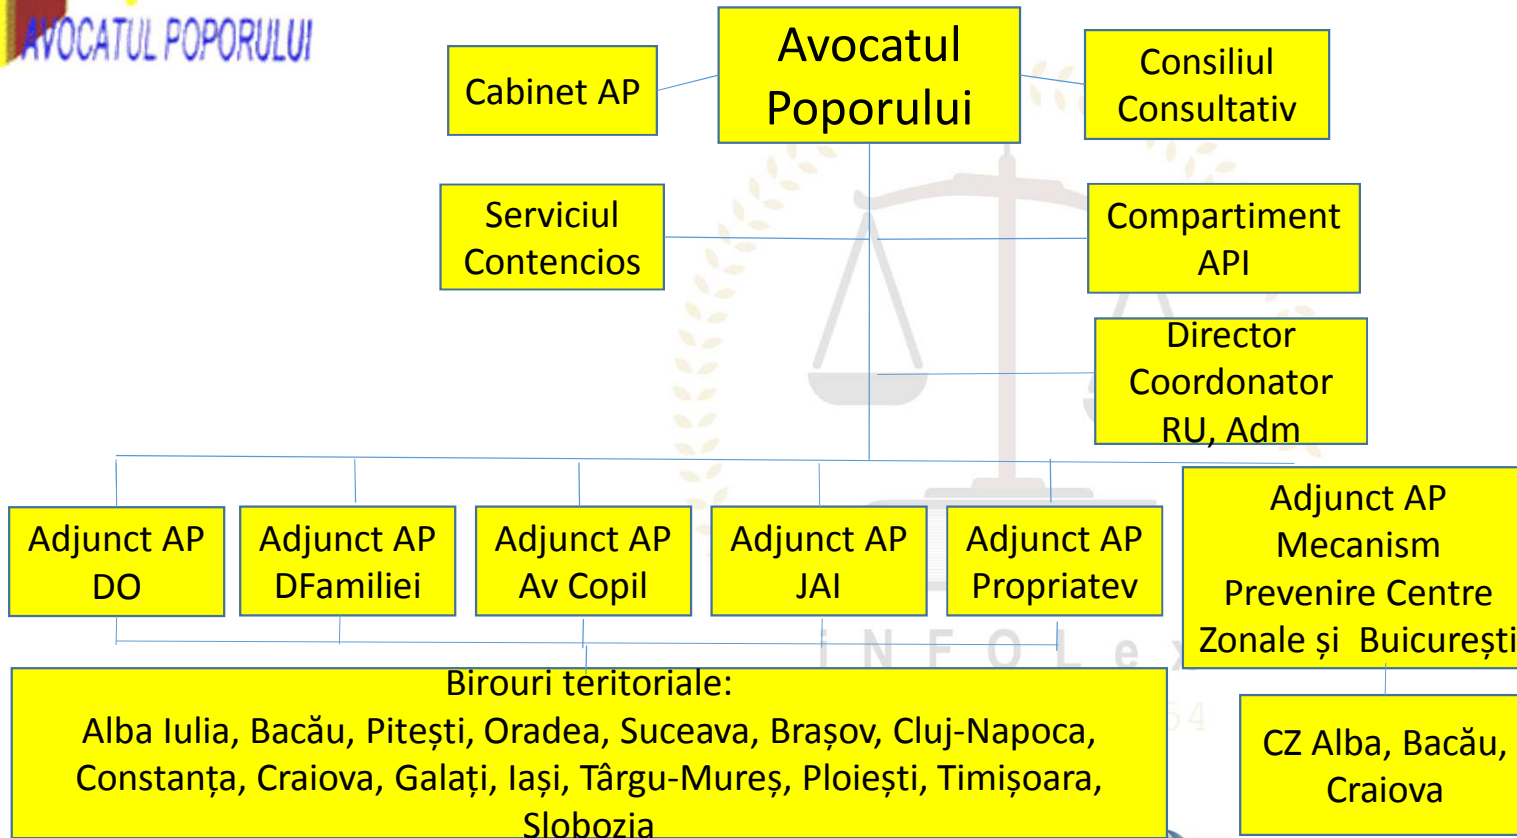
AVOCATUL POPORULUI

Cabinet AP

Avocatul Poporului

Consiliul Consultativ

Serviciul Contencios

Compartiment API

Director Coordonator RU, Adm

Adjunct AP DO

Adjunct AP DFamiliei

Adjunct AP Av Copil

Adjunct AP JAI

Adjunct AP Propriatev

Adjunct AP Mecanism Prevenire Centre Zonale și Buicurești

INFOLex

Birouri teritoriale:
Alba Iulia, Bacău, Pitești, Oradea, Suceava, Brașov, Cluj-Napoca, Constanța, Craiova, Galați, Iași, Târgu-Mureș, Ploiești, Timișoara, Slobozia

CZ Alba, Bacău, Craiova